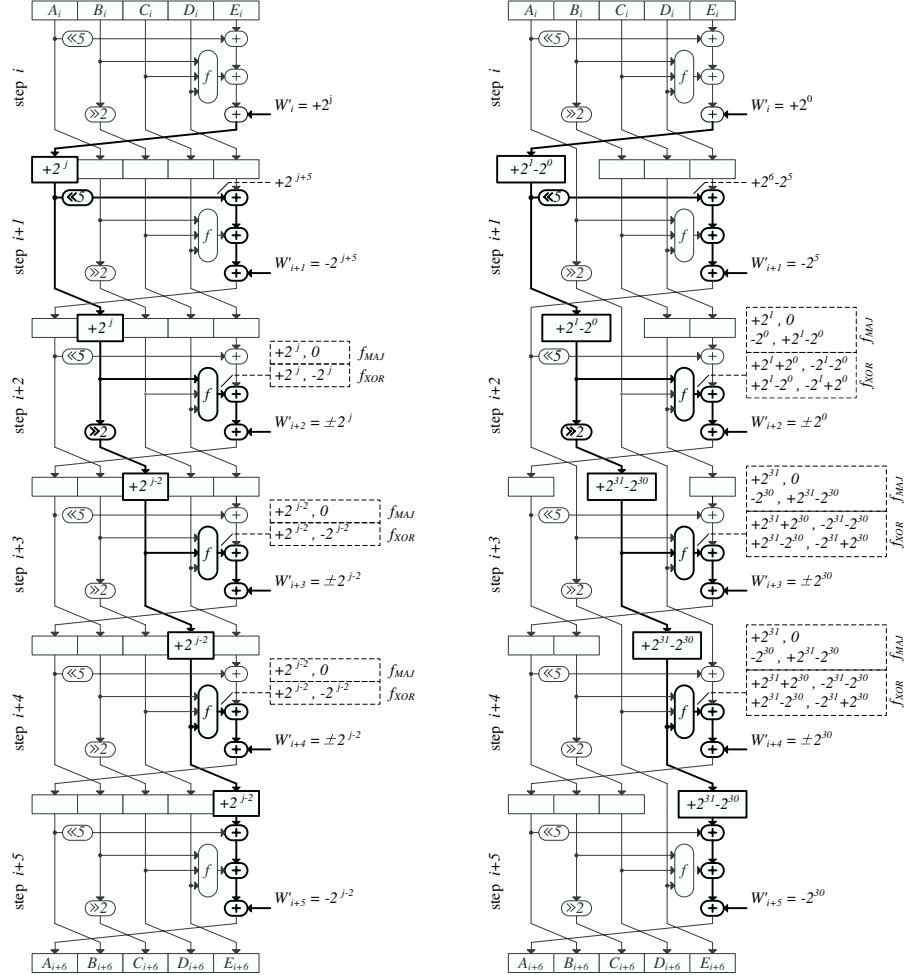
$A_i$ $B_i$ $C_i$ $D_i$ $E_i$

step $i$

≪5
f
≫2
$W'_i = +2^j$

$+2^j$
$+2^{j+5}$
step $i+1$
≪5
f
≫2
$W'_{i+1} = -2^{j+5}$

$+2^j$
step $i+2$
≪5
$+2^j, 0$ $f_{MAJ}$
$+2^j, -2^j$ $f_{XOR}$
f
≫2
$W'_{i+2} = \pm 2^j$

$+2^{j-2}$
step $i+3$
≪5
$+2^{j-2}, 0$ $f_{MAJ}$
$+2^{j-2}, -2^{j-2}$ $f_{XOR}$
f
≫2
$W'_{i+3} = \pm 2^{j-2}$

$+2^{j-2}$
step $i+4$
≪5
$+2^{j-2}, 0$ $f_{MAJ}$
$+2^{j-2}, -2^{j-2}$ $f_{XOR}$
f
≫2
$W'_{i+4} = \pm 2^{j-2}$

$+2^{j-2}$
step $i+5$
≪5
f
≫2
$W'_{i+5} = -2^{j-2}$

$A_{i+6}$ $B_{i+6}$ $C_{i+6}$ $D_{i+6}$ $E_{i+6}$

$A_i$ $B_i$ $C_i$ $D_i$ $E_i$

step $i$
≪5
f
≫2
$W'_i = +2^0$

$+2^1-2^0$
$+2^6-2^5$
step $i+1$
≪5
f
≫2
$W'_{i+1} = -2^5$

$+2^1-2^0$
$+2^1, 0$
$-2^0, +2^1-2^0$ $f_{MAJ}$
$+2^1+2^0, -2^1-2^0$
$+2^1-2^0, -2^1+2^0$ $f_{XOR}$
step $i+2$
≪5
f
≫2
$W'_{i+2} = \pm 2^0$

$+2^{31}-2^{30}$
$+2^{31}, 0$
$-2^{30}, +2^{31}-2^{30}$ $f_{MAJ}$
$+2^{31}+2^{30}, -2^{31}-2^{30}$
$+2^{31}-2^{30}, -2^{31}+2^{30}$ $f_{XOR}$
step $i+3$
≪5
f
≫2
$W'_{i+3} = \pm 2^{30}$

$+2^{31}-2^{30}$
$+2^{31}, 0$
$-2^{30}, +2^{31}-2^{30}$ $f_{MAJ}$
$+2^{31}+2^{30}, -2^{31}-2^{30}$
$+2^{31}-2^{30}, -2^{31}+2^{30}$ $f_{XOR}$
step $i+4$
≪5
f
≫2
$W'_{i+4} = \pm 2^{30}$

$+2^{31}-2^{30}$
step $i+5$
≪5
f
≫2
$W'_{i+5} = -2^{30}$

$A_{i+6}$ $B_{i+6}$ $C_{i+6}$ $D_{i+6}$ $E_{i+6}$